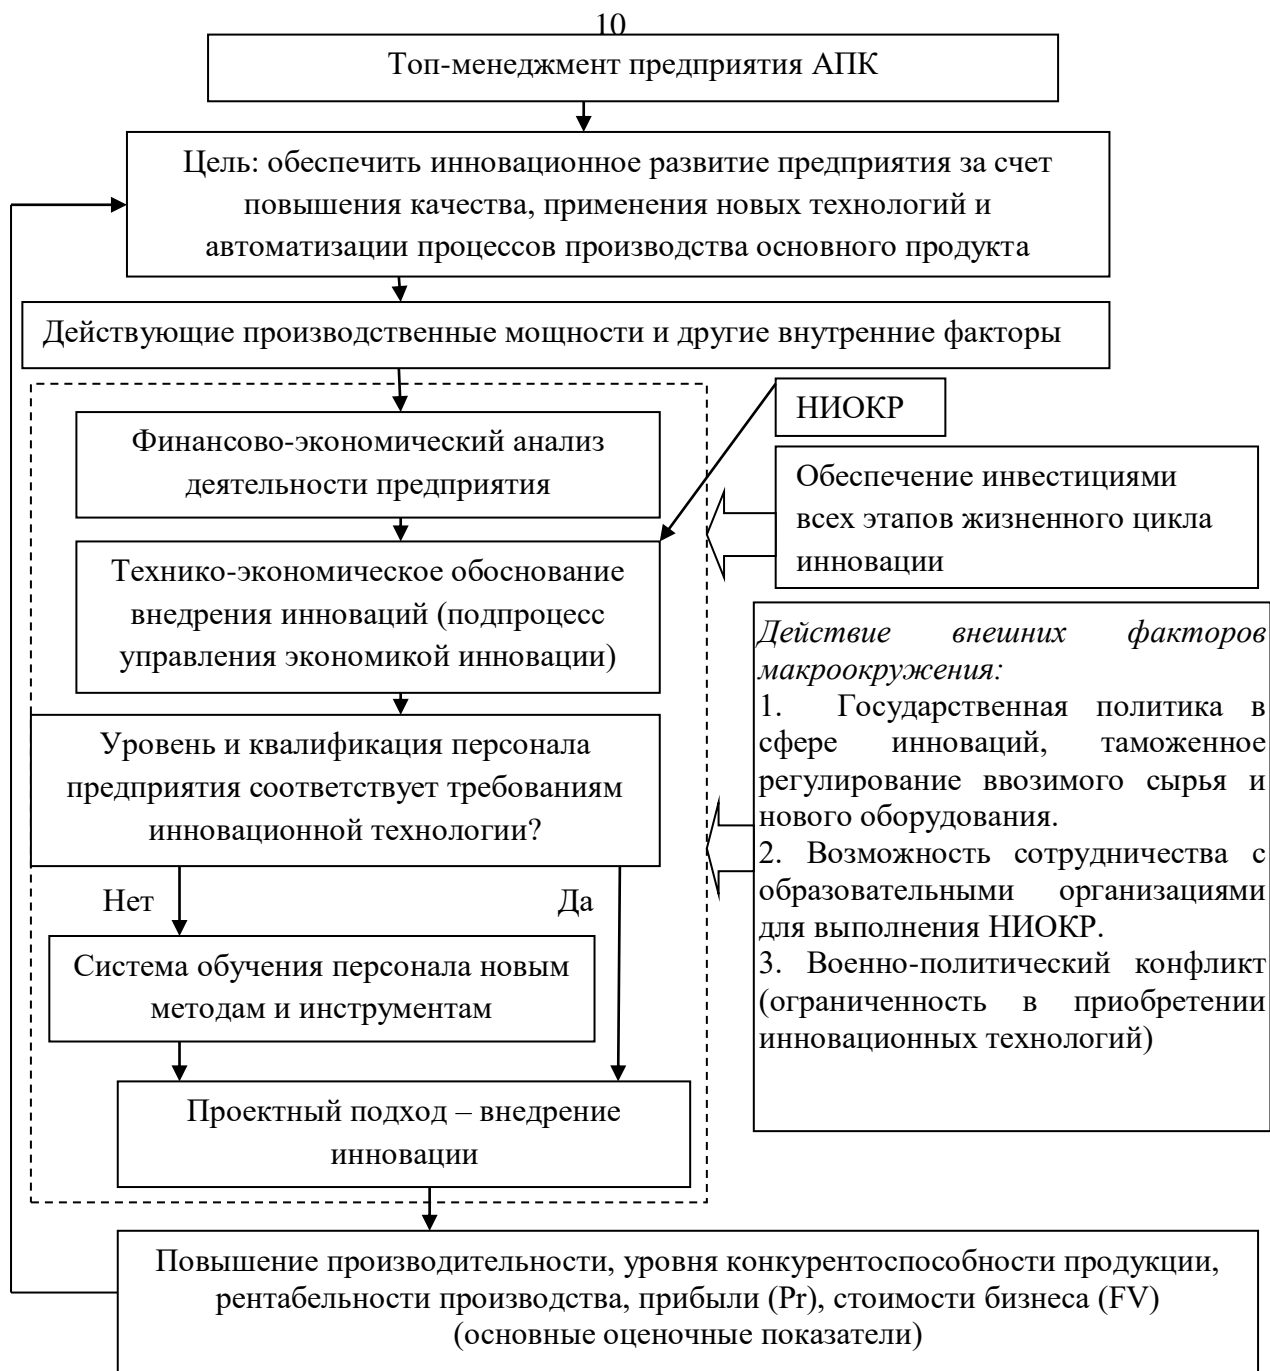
10

Топ-менеджмент предприятия АПК

Цель: обеспечить инновационное развитие предприятия за счет повышения качества, применения новых технологий и автоматизации процессов производства основного продукта

Действующие производственные мощности и другие внутренние факторы

НИОКР

Финансово-экономический анализ деятельности предприятия

Обеспечение инвестициями всех этапов жизненного цикла инновации

Технико-экономическое обоснование внедрения инноваций (подпроцесс управления экономикой инновации)

Действие внешних факторов макроокружения:
1. Государственная политика в сфере инноваций, таможенное регулирование ввозимого сырья и нового оборудования.
2. Возможность сотрудничества с образовательными организациями для выполнения НИОКР.
3. Военно-политический конфликт (ограниченность в приобретении инновационных технологий)

Уровень и квалификация персонала предприятия соответствует требованиям инновационной технологии?

Нет

Да

Система обучения персонала новым методам и инструментам

Проектный подход – внедрение инновации

Повышение производительности, уровня конкурентоспособности продукции, рентабельности производства, прибыли (Pr), стоимости бизнеса (FV) (основные оценочные показатели)